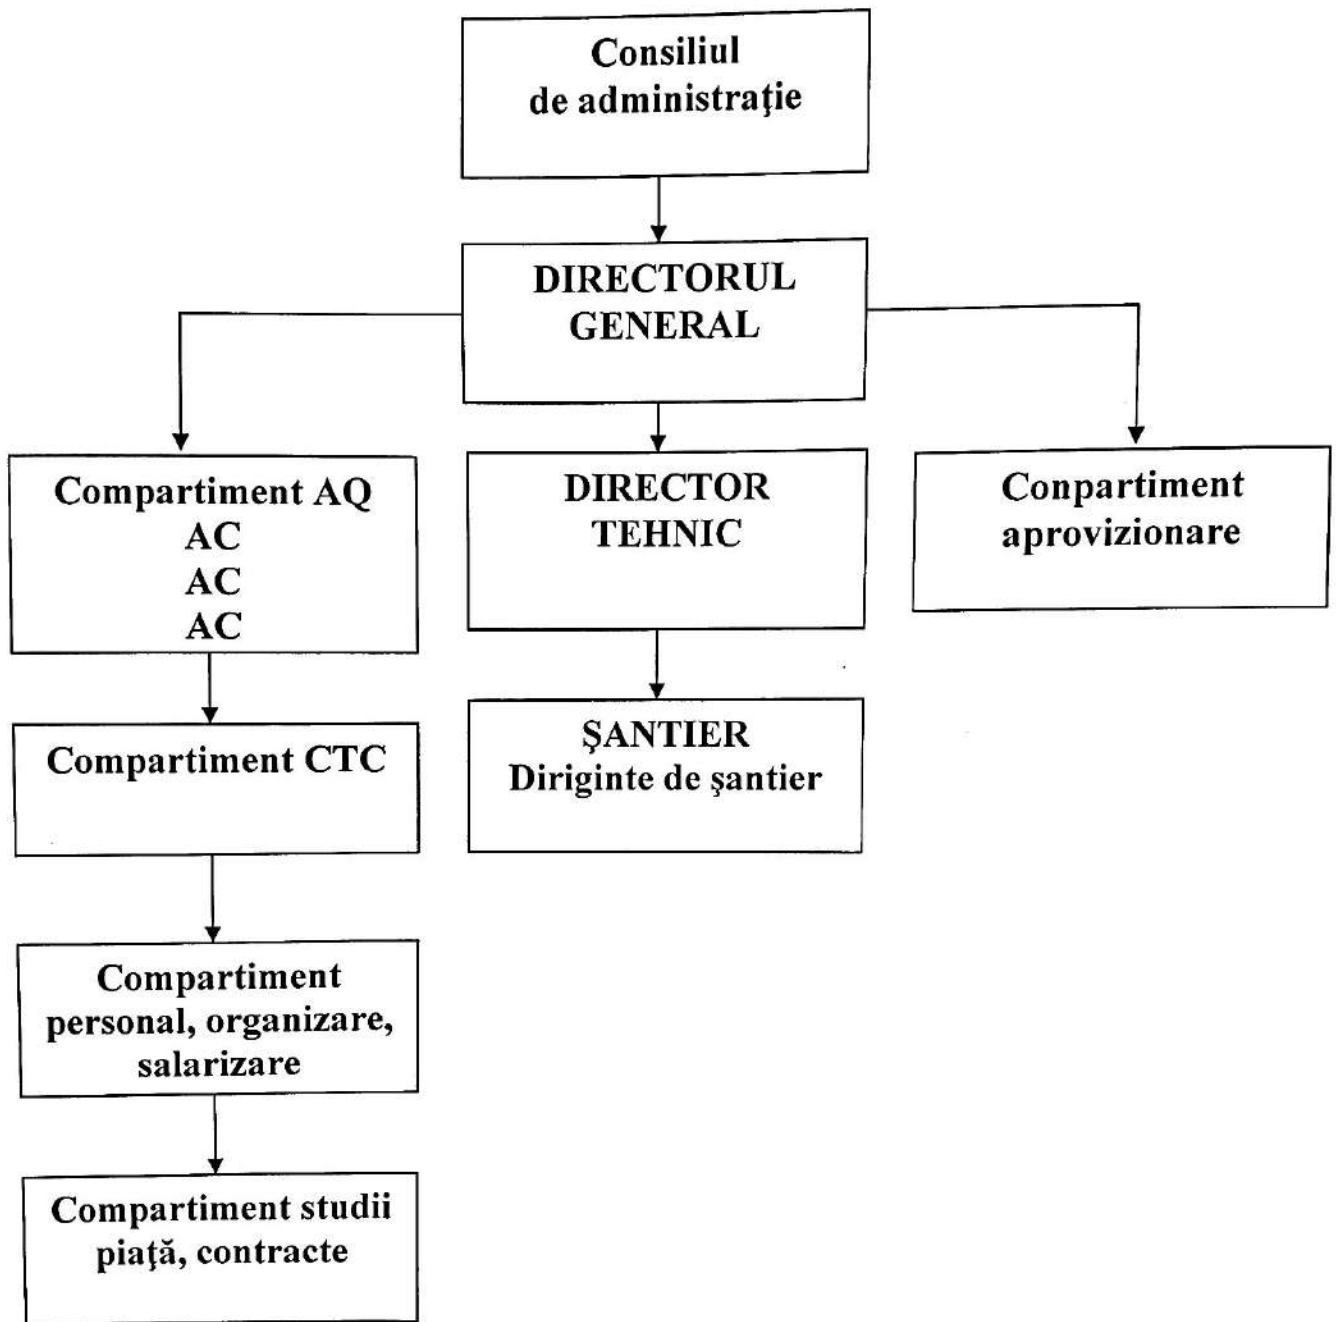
Consiliul de administrație

DIRECTORUL GENERAL

Compartiment AQ
AC
AC
AC

DIRECTOR TEHNIC

Conpartiment aprovizionare

Compartiment CTC

ŞANTIER
Diriginte de şantier

Compartiment personal, organizare, salarizare

Compartiment studii piață, contracte